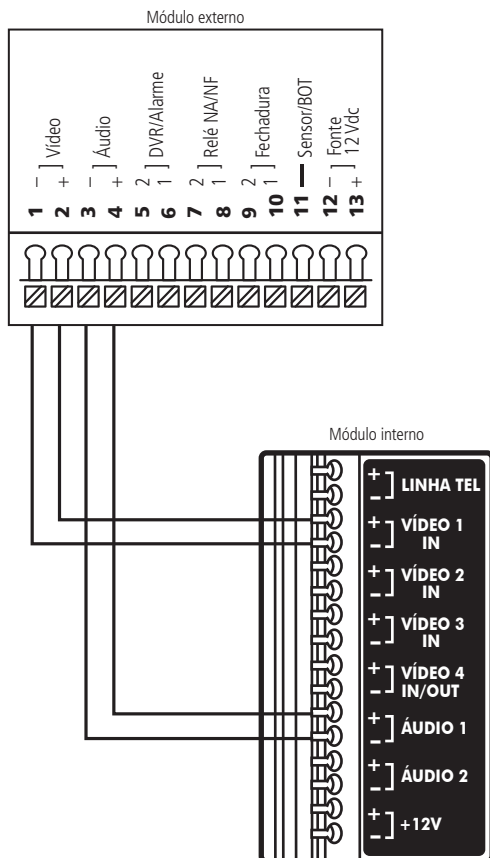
Módulo externo

1 – ] Vídeo
2 +
3 – ] Áudio
4 +
5 2 ] DVR/Alarme
6 1
7 2 ] Relé NA/NF
8 1
9 2 ] Fechadura
10 1
11 — Sensor/BOT
12 – ] Fonte 12 Vdc
13 +

Módulo interno

+ – ] LINHA TEL
+ – ] VÍDEO 1 IN
+ – ] VÍDEO 2 IN
+ – ] VÍDEO 3 IN
+ – ] VÍDEO 4 IN/OUT
+ – ] ÁUDIO 1
+ – ] ÁUDIO 2
+ – ] +12V